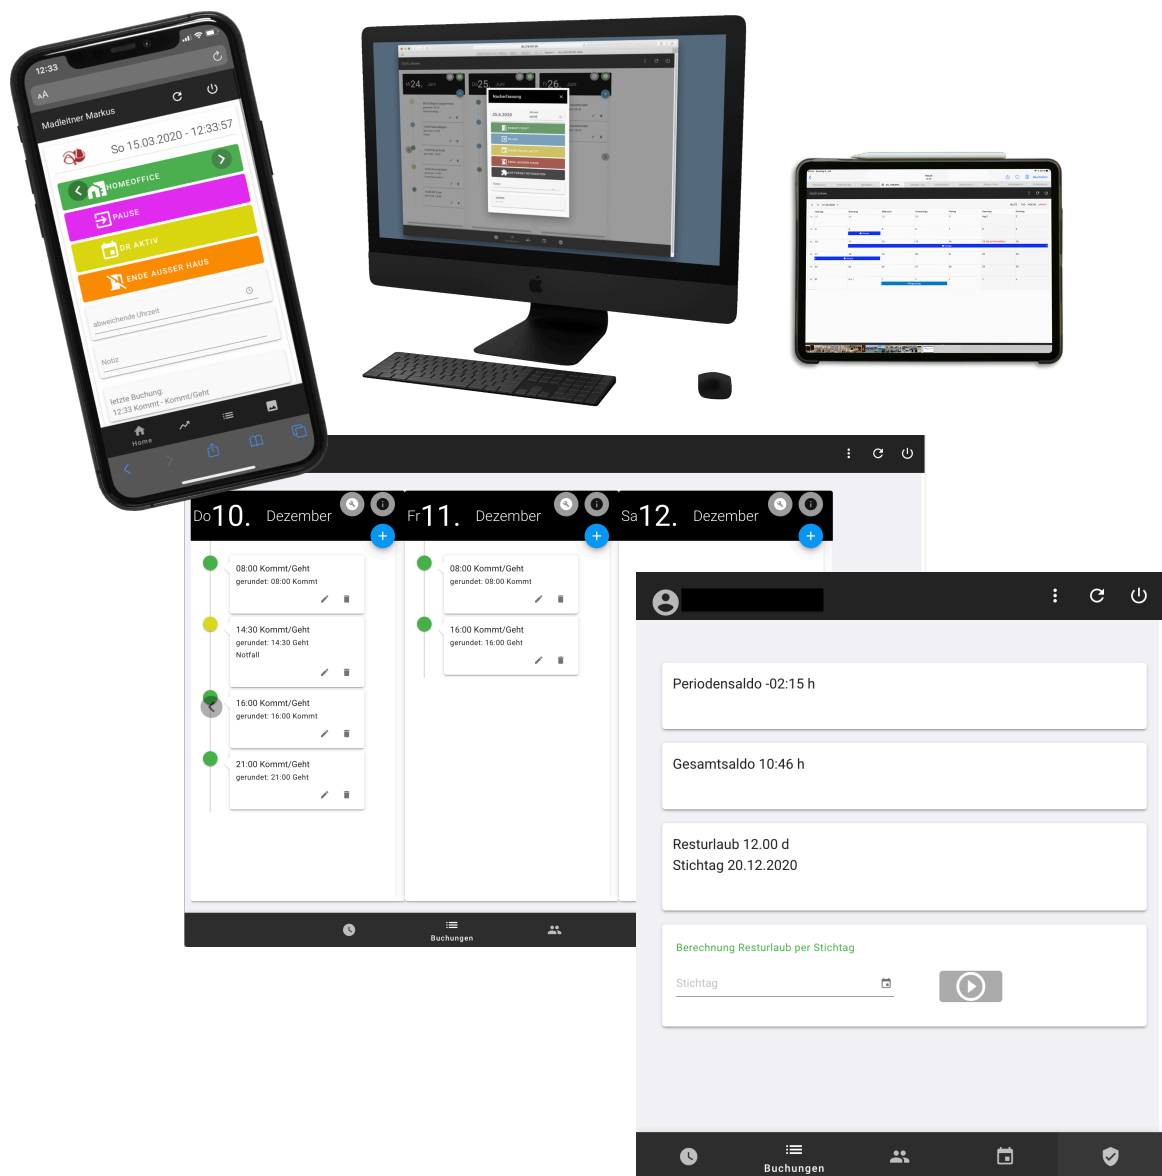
12:33

AA

Madleitner Markus

So 15.03.2020 - 12:33:57

HOMEOFFICE

PAUSE

DR AKTIV

ENDE AUSSER HAUS

abweichende Uhrzeit

Notiz

letzte Buchung:
12:33 Kommt - Kommt/Geht

Home

Do 10. Dezember

08:00 Kommt/Geht
gerundet: 08:00 Kommt

14:30 Kommt/Geht
gerundet: 14:30 Geht
Notfall

16:00 Kommt/Geht
gerundet: 16:00 Kommt

21:00 Kommt/Geht
gerundet: 21:00 Geht

Fr 11. Dezember

08:00 Kommt/Geht
gerundet: 08:00 Kommt

16:00 Kommt/Geht
gerundet: 16:00 Geht

Sa 12. Dezember

Buchungen

Periodensaldo -02:15 h

Gesamtsaldo 10:46 h

Resturlaub 12.00 d
Stichtag 20.12.2020

Berechnung Resturlaub per Stichtag

Stichtag

Buchungen